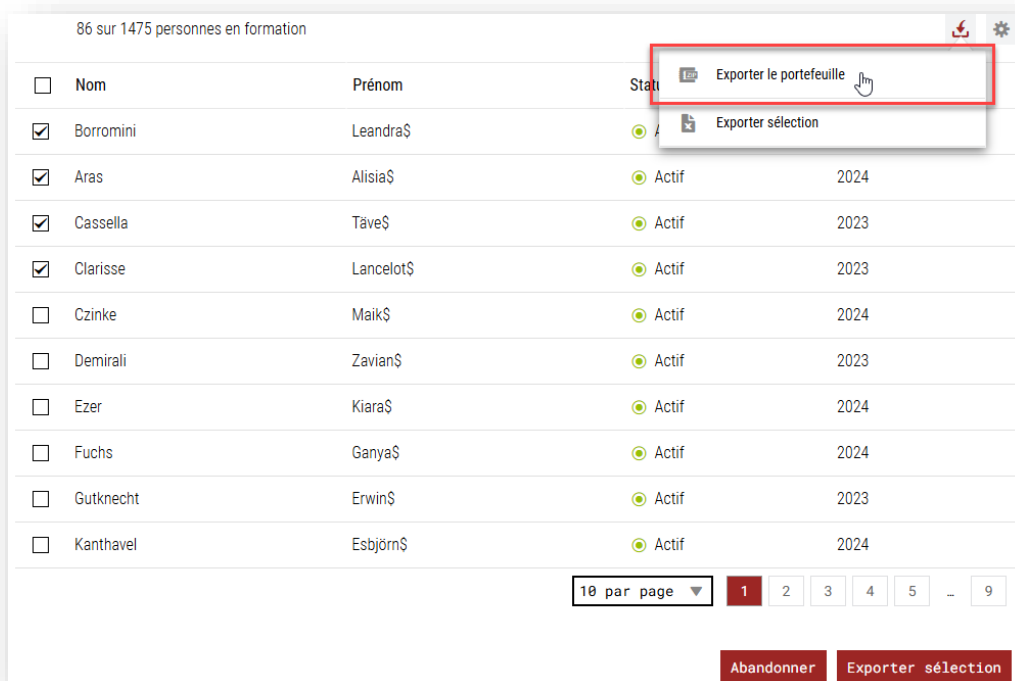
86 sur 1475 personnes en formation

Exporter le portefeuille
Exporter sélection

| | Nom | Prénom | Statu | |
|---|---|---|---|---|
| ☑ | Borromini | Leandra$ | A | |
| ☑ | Aras | Alisia$ | Actif | 2024 |
| ☑ | Cassella | Täve$ | Actif | 2023 |
| ☑ | Clarisse | Lancelot$ | Actif | 2023 |
| ☐ | Czinke | Maik$ | Actif | 2024 |
| ☐ | Demirali | Zavian$ | Actif | 2023 |
| ☐ | Ezer | Kiara$ | Actif | 2024 |
| ☐ | Fuchs | Ganya$ | Actif | 2024 |
| ☐ | Gutknecht | Erwin$ | Actif | 2023 |
| ☐ | Kanthavel | Esbjörn$ | Actif | 2024 |

10 par page
1 2 3 4 5 … 9

Abandonner
Exporter sélection